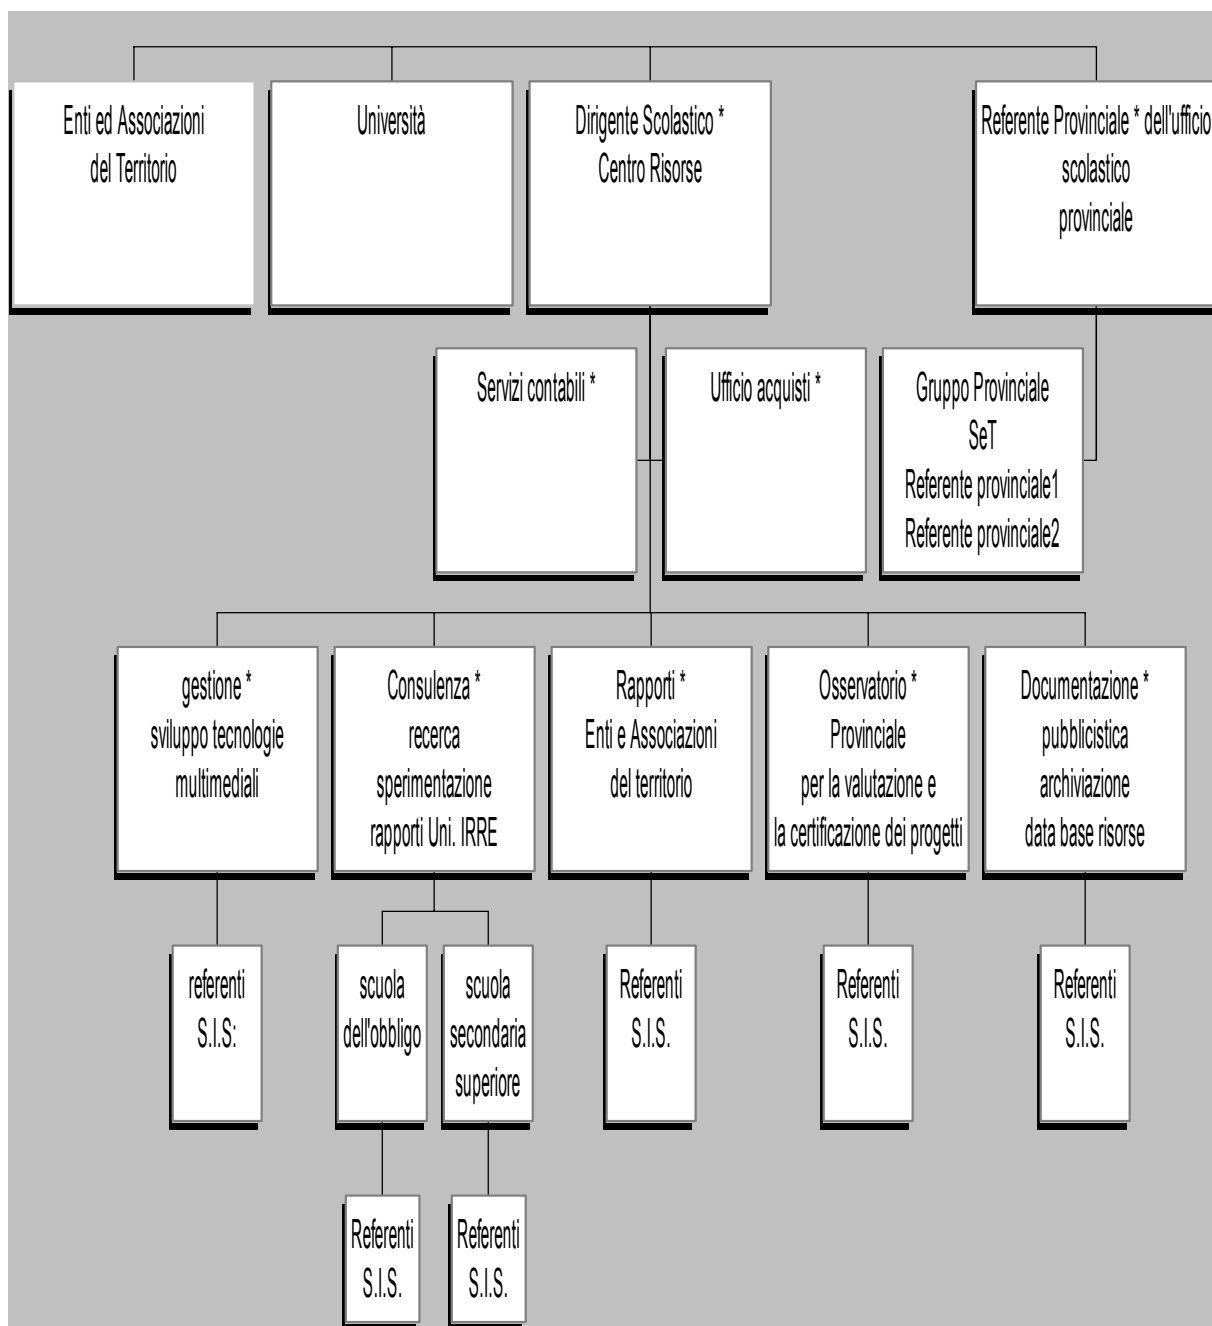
Enti ed Associazioni del Territorio

Università

Dirigente Scolastico * Centro Risorse

Referente Provinciale * dell'ufficio scolastico provinciale

Servizi contabili *

Ufficio acquisti *

Gruppo Provinciale SeT Referente provinciale1 Referente provinciale2

gestione * sviluppo tecnologie multimediali

Consulenza * recerca sperimentazione rapporti Uni. IRRE

Rapporti * Enti e Associazioni del territorio

Osservatorio * Provinciale per la valutazione e la certificazione dei progetti

Documentazione * pubblicistica archiviazione data base risorse

referenti S.I.S:

scuola dell'obbligo

scuola secondaria superiore

Referenti S.I.S.

Referenti S.I.S.

Referenti S.I.S.

Referenti S.I.S.

Referenti S.I.S.